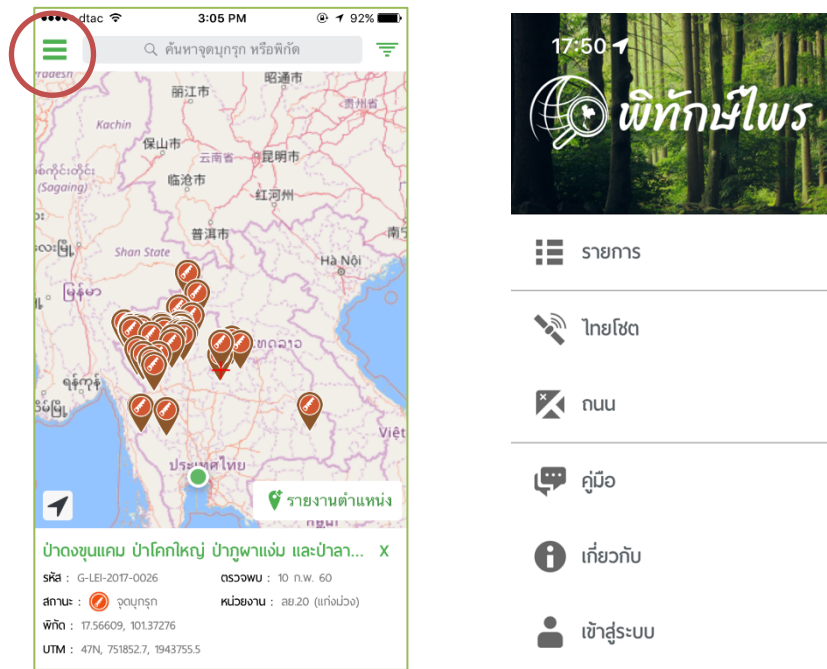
●●●●○ dtac 3:05 PM 92%

ค้นหาจุดบุกรุก หรือพิกัด

Pradesh
丽江市
昭通市
Kachin
保山市
云南省
昆明市
(Sagaing)
临沧市
红河州
普洱市
Shan State
Hà Nội
南
မြန်မာ
ประเทศลาว
Việt
ประเทศไทย

รายงานตำแหน่ง

ป่าดงขุนแคม ป่าโคกใหญ่ ป่าภูผาแง่ม และป่าลา... X
รหัส : G-LEI-2017-0026
ตรวจพบ : 10 ก.พ. 60
สถานะ : จุดบุกรุก
หน่วยงาน : สข.20 (แก่งม่วง)
พิกัด : 17.56609, 101.37276
UTM : 47N, 751852.7, 1943755.5

17:50
พิทักษ์ไพร
รายการ
ไทยโชต
ถนน
คู่มือ
เกี่ยวกับ
เข้าสู่ระบบ